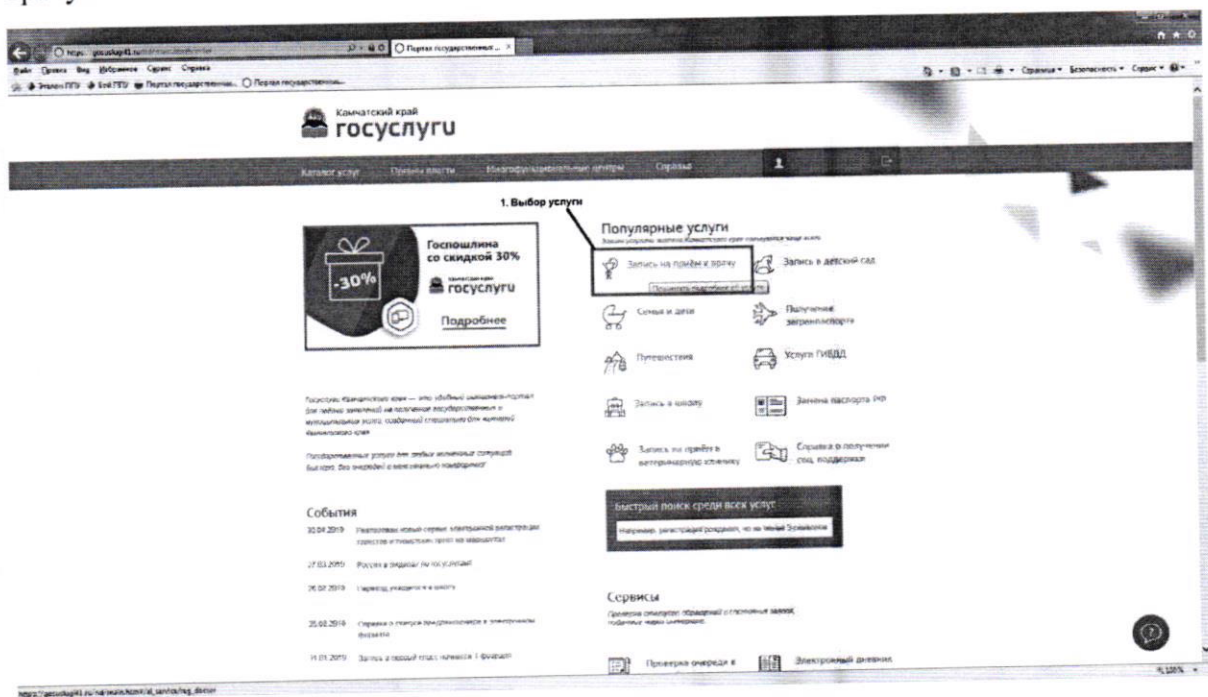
Файл Правка Вид Избранное Сервис Справка

Страница ▾ Безопасность ▾ Сервис ▾

Камчатский край
госуслуги

Каталог услуг Органы власти Многофункциональные центры Справка

1. Выбор услуги

Госпошлина со скидкой 30%
-30%
госуслуги
Подробнее

Популярные услуги

Запись на приём к врачу
Запись в детский сад
Семья и дети
Получение загранпаспорта
Путешествия
Услуги ГИБДД
Запись в школу
Замена паспорта РФ
Запись на приём в ветеринарную клинику
Справка о получении соц. поддержки

Быстрый поиск среди всех услуг

События
30.04.2019
27.03.2019
26.02.2019
20.02.2019
31.01.2019

Сервисы
Проверка очереди в
Электронный дневник

100%